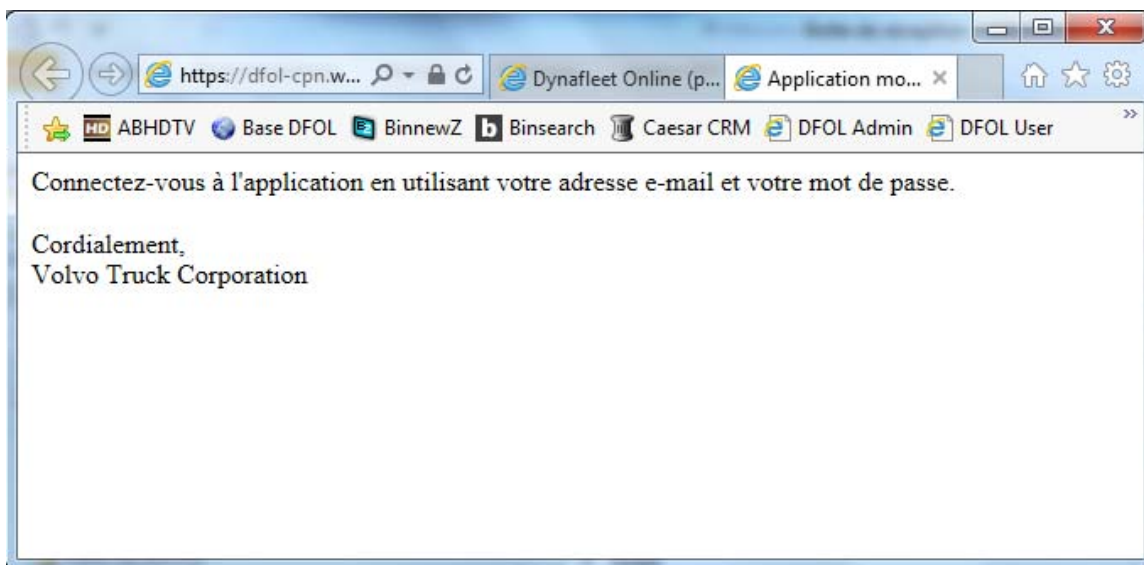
https://dfol-cpn.w...
Dynafleet Online (p...
Application mo... ×

ABHDTV Base DFOL BinnewZ Binsearch Caesar CRM DFOL Admin DFOL User

Connectez-vous à l'application en utilisant votre adresse e-mail et votre mot de passe.

Cordialement,
Volvo Truck Corporation